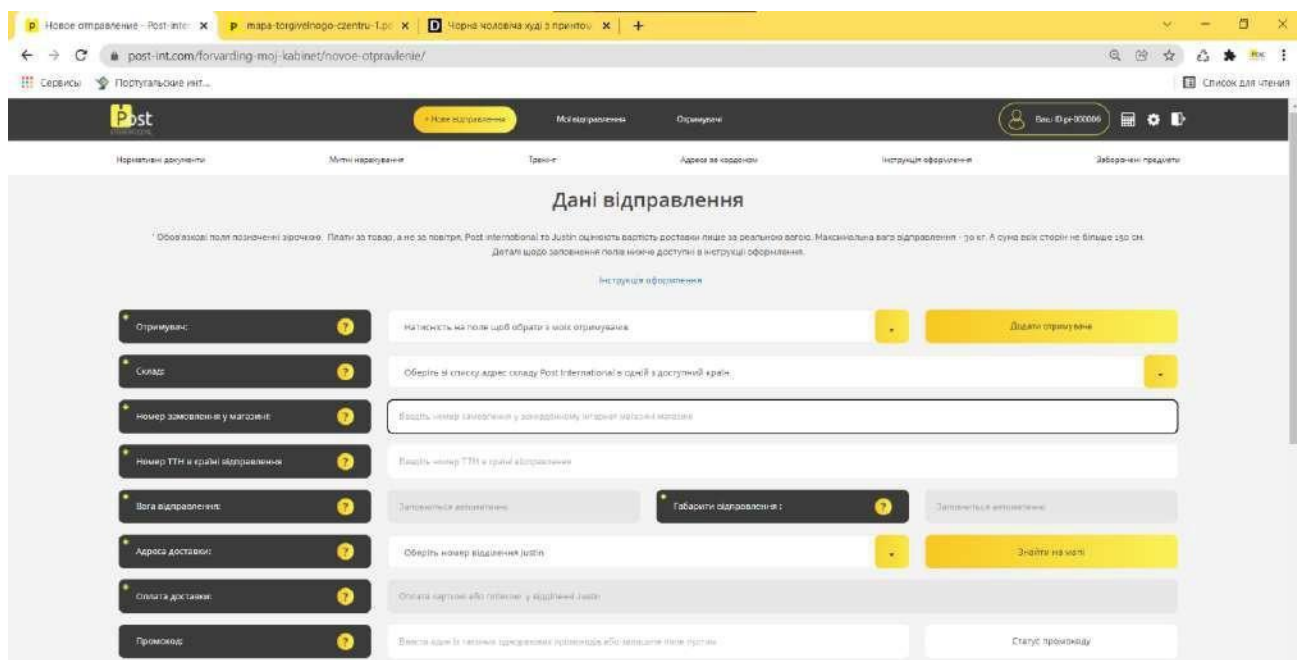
Новое отправление - Post-inter ×
mapa-torgivelnogo-czentru-1.p ×
Чорна чоловіча худі з принтом ×
+

post-int.com/forvarding-moj-kabinet/novoe-otpravlenie/

Сервисы
Португальские инт...
Список для чтения

Post

+ Нове відправлення
Мої відправлення
Отримувачі
Ваш ID-pi-000006

Нормативні документи
Митні нарахування
Трекінг
Адреса за кордоном
Інструкція оформлення
Заборонені предмети

Дані відправлення

* Обов'язкові поля позначені зірочкою. Плати за товар, а не за повітря. Post international та Justin оцінюють вартість доставки лише за реальною вагою. Максимальна вага відправлення - 30 кг. А сума всіх сторін не більше 150 см. Деталі щодо заповнення полів нижче доступні в інструкції оформлення.

Інструкція оформлення

Отримувач:
Натисніть на поле щоб обрати з моїх отримувачів
Додати отримувача

Склад:
Оберіть зі списку адрес складу Post International в одній з доступний країн

Номер замовлення у магазині:
Введіть номер замовлення у закордонному інтернет магазині магазині

Номер ТТН в країні відправлення
Введіть номер ТТН в країні відправлення

Вага відправлення:
Заповнюється автоматично
Габарити відправлення :
Заповнюється автоматично

Адреса доставки:
Оберіть номер відділення justin
Знайти на мапі

Оплата доставки:
Оплата картою або готівкою у відділенні Justin

Промокод:
Введіть один із типових одноразових промокодів або залиште поле пустим
Статус промокоду